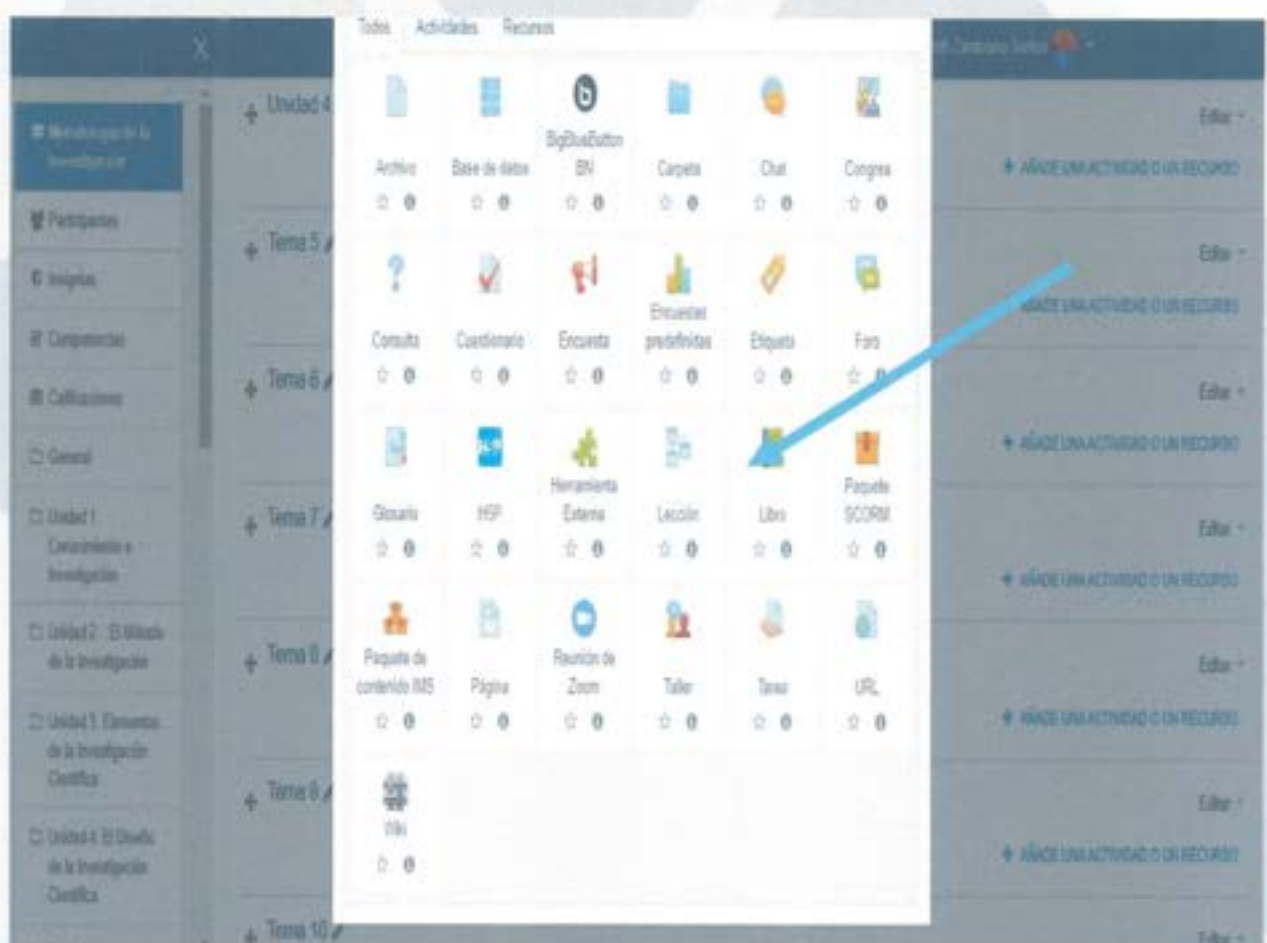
X

Todos Actividades Recursos

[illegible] Campuzano Suárez

Metodología de la Investigación

Participantes

Insignias

Competencias

Calificaciones

General

Unidad 1 Conocimiento e Investigación

Unidad 2 El Método de la Investigación

Unidad 3 Elementos de la Investigación Científica

Unidad 4 El Diseño de la Investigación Científica

+ Unidad 4

+ Tema 5

+ Tema 6

+ Tema 7

+ Tema 8

+ Tema 9

+ Tema 10

| Archivo ☆ 0 | Base de datos ☆ 0 | BigBlueButton BN ☆ 0 | Carpeta ☆ 0 | Chat ☆ 0 | Congrea ☆ 0 |
|---|---|---|---|---|---|
| Consulta ☆ 0 | Cuestionario ☆ 0 | Encuesta ☆ 0 | Encuestas predefinidas ☆ 0 | Etiqueta ☆ 0 | Foro ☆ 0 |
| Glosario ☆ 0 | H5P ☆ 0 | Herramienta Externa ☆ 0 | Lección ☆ 0 | Libro ☆ 0 | Paquete SCORM ☆ 0 |
| Paquete de contenido IMS ☆ 0 | Página ☆ 0 | Reunión de Zoom ☆ 0 | Taller ☆ 0 | Tarea ☆ 0 | URL ☆ 0 |
| Wiki ☆ 0 | | | | | |

Editar
+ AÑADE UNA ACTIVIDAD O UN RECURSO

Editar
+ AÑADE UNA ACTIVIDAD O UN RECURSO

Editar
+ AÑADE UNA ACTIVIDAD O UN RECURSO

Editar
+ AÑADE UNA ACTIVIDAD O UN RECURSO

Editar
+ AÑADE UNA ACTIVIDAD O UN RECURSO

Editar
+ AÑADE UNA ACTIVIDAD O UN RECURSO

Editar